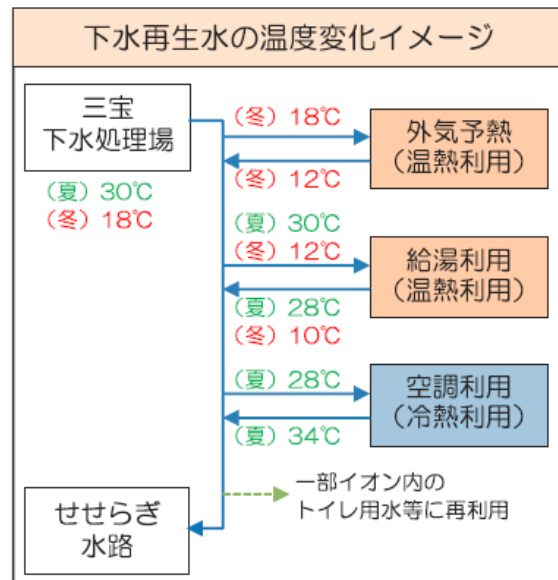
下水再生水の温度変化イメージ

三宝
下水処理場

（夏）30℃
（冬）18℃

（冬）18℃

外気予熱
（温熱利用）

（冬）12℃

（夏）30℃
（冬）12℃

給湯利用
（温熱利用）

（夏）28℃
（冬）10℃

（夏）28℃

空調利用
（冷熱利用）

（夏）34℃

せせらぎ
水路

一部イオン内の
トイレ用水等に再利用